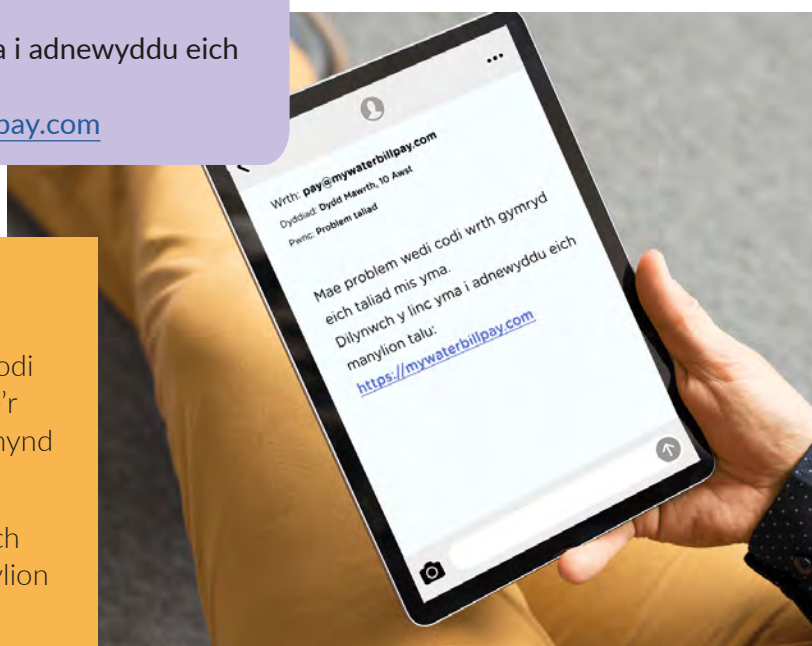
a i adnewyddu eich

pay.com

odi
'r
mynd

ch
ylion

Wrth: pay@mywaterbillpay.com
Dyddiad: Dydd Mawrth, 10 Awst
Pwnc: Problem taliad

Mae problem wedi codi wrth gymryd eich taliad mis yma.
Dilynwch y linc yma i adnewyddu eich manylion talu:
https://mywaterbillpay.com